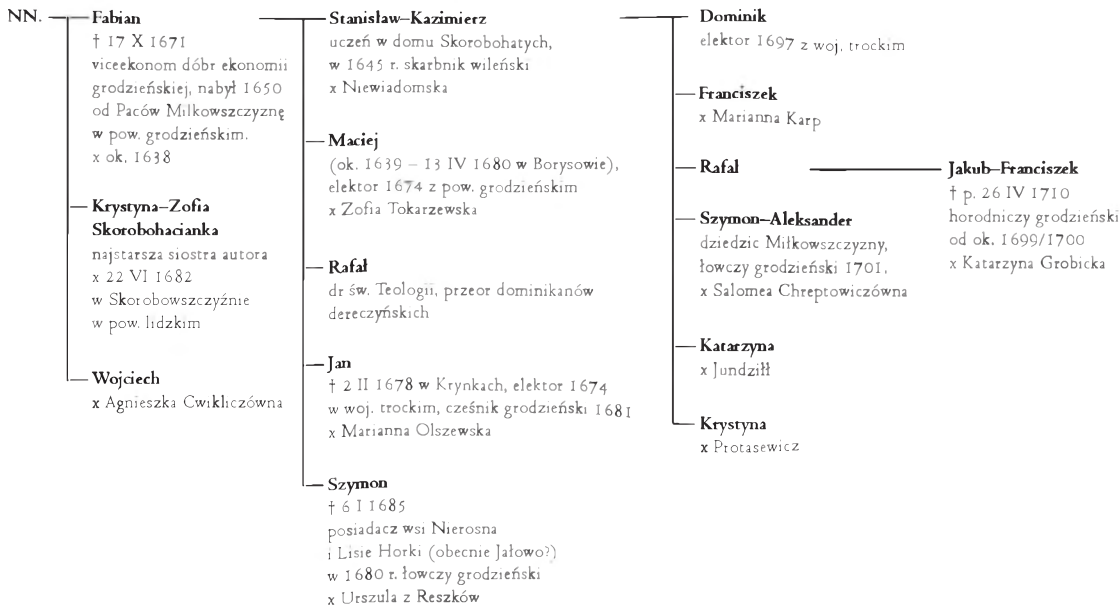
NN.

Fabian
† 17 X 1671
viceekonom dóbr ekonomii grodzieńskiej, nabył 1650 od Paców Miłkowszczyznę w pow. grodzieńskim.
x ok. 1638

Krystyna–Zofia Skorobohacianka
najstarsza siostra autora
x 22 VI 1682
w Skorobowszczyźnie w pow. lidzkim

Wojciech
x Agnieszka Cwiklıczówna

Stanisław–Kazimierz
uczeń w domu Skorobohatych, w 1645 r. skarbnik wileński
x Niewiadomska

Maciej
(ok. 1639 – 13 IV 1680 w Borysowie), elektor 1674 z pow. grodzieńskim
x Zofia Tokarzewska

Rafał
dr św. Teologii, przeor dominikanów dereczyńskich

Jan
† 2 II 1678 w Krynkach, elektor 1674 w woj. trockim, cześnik grodzieński 1681
x Marianna Olszewska

Szymon
† 6 I 1685
posiadacz wsi Nierosna i Lisie Horki (obecnie Jałowo?)
w 1680 r. łowczy grodzieński
x Urszula z Reszków

Dominik
elektor 1697 z woj. trockim

Franciszek
x Marianna Karp

Rafal

Szymon–Aleksander
dziedzic Miłkowszczyzny, łowczy grodzieński 1701,
x Salomea Chreptowiczówna

Katarzyna
x Jundziłł

Krystyna
x Protasewicz

Jakub–Franciszek
† p. 26 IV 1710
horodniczy grodzieński od ok. 1699/1700
x Katarzyna Grobicka